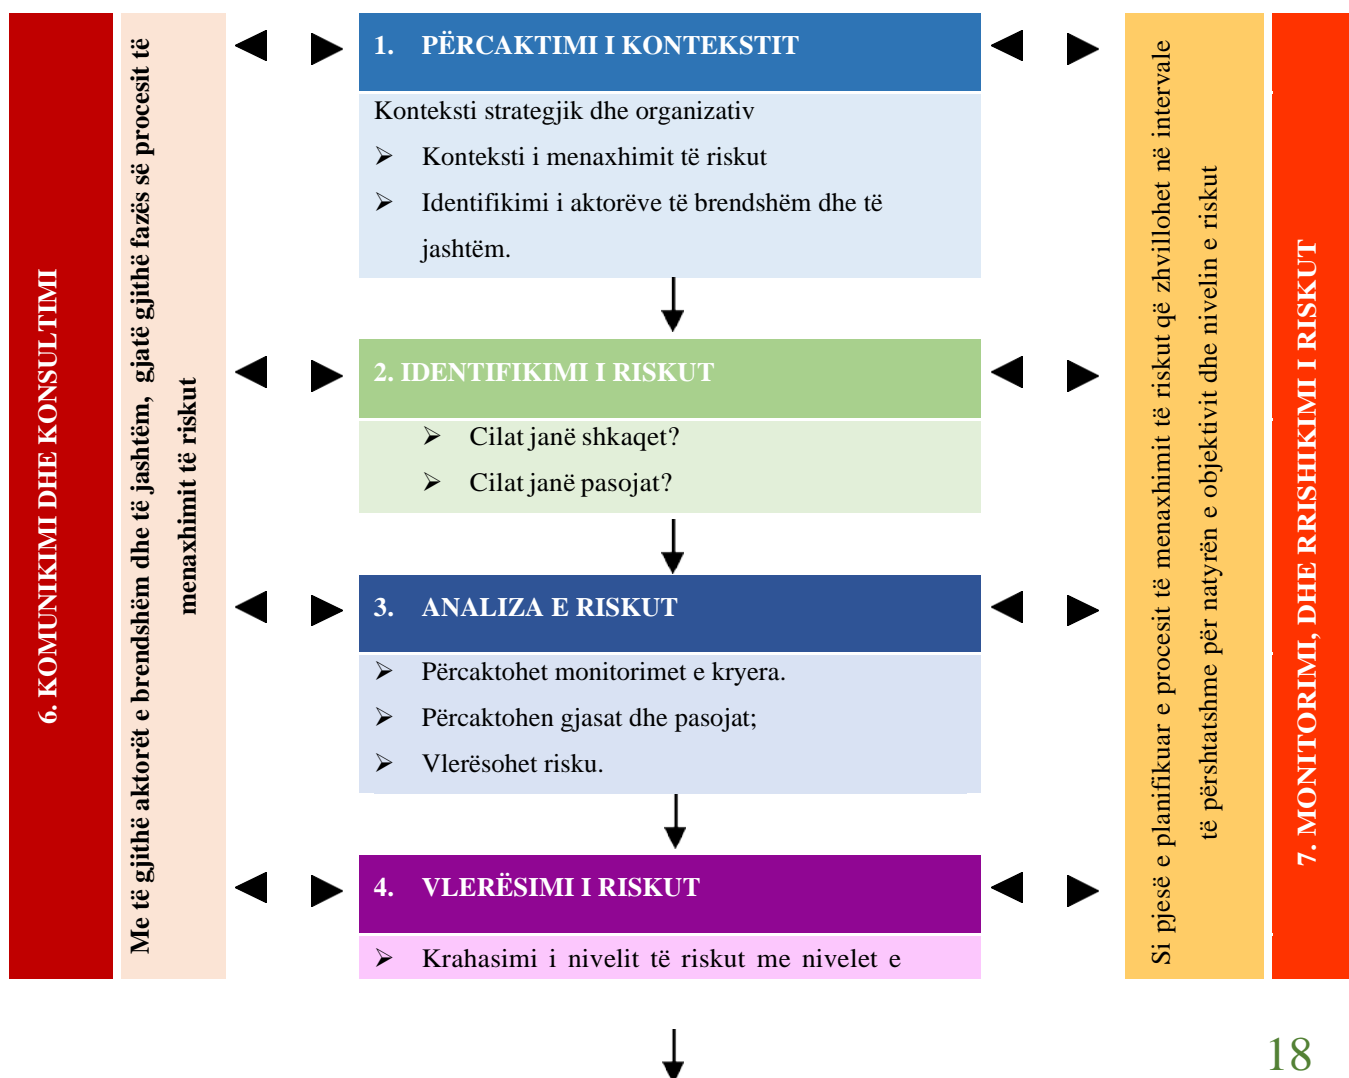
6. KOMUNIKIMI DHE KONSULTIMI

Me të gjithë aktorët e brendshëm dhe të jashtëm, gjatë gjithë fazës së procesit të menaxhimit të riskut

1. PËRCAKTIMI I KONTEKSTIT

Konteksti strategjik dhe organizativ

➢ Konteksti i menaxhimit të riskut

➢ Identifikimi i aktorëve të brendshëm dhe të jashtëm.

2. IDENTIFIKIMI I RISKUT

➢ Cilat janë shkaqet?

➢ Cilat janë pasojat?

3. ANALIZA E RISKUT

➢ Përcaktohet monitorimet e kryera.

➢ Përcaktohen gjasat dhe pasojat;

➢ Vlerësohet risku.

4. VLERËSIMI I RISKUT

➢ Krahasimi i nivelit të riskut me nivelet e

Si pjesë e planifikuar e procesit të menaxhimit të riskut që zhvillohet në intervale të përshtatshme për natyrën e objektivit dhe nivelin e riskut

7. MONITORIMI, DHE RRISHIKIMI I RISKUT

18